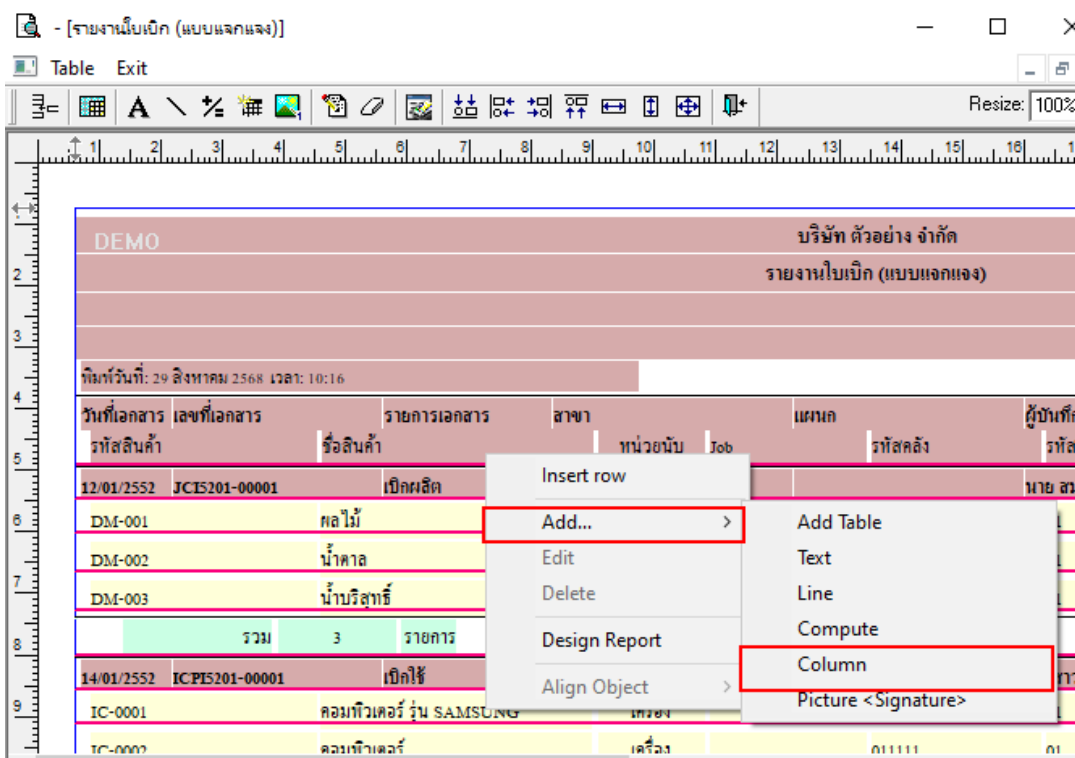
- [รายงานใบเบิก (แบบแจกแจง)]

Table Exit

Resize: 100%

DEMO
บริษัท ตัวอย่าง จำกัด
รายงานใบเบิก (แบบแจกแจง)

พิมพ์วันที่: 29 สิงหาคม 2568 เวลา: 10:16

วันที่เอกสาร เลขที่เอกสาร รายการเอกสาร สาขา แผนก ผู้บันทึก
รหัสสินค้า ชื่อสินค้า หน่วยนับ Job รหัสคลัง รหัส

12/01/2552 JCI5201-00001 เบิกผลิต นาย สม
DM-001 ผลไม้
DM-002 น้ำตาล
DM-003 น้ำบริสุทธิ์
รวม 3 รายการ
14/01/2552 ICPI5201-00001 เบิกใช้
IC-0001 คอมพิวเตอร์ รุ่น SAMSUNG เครื่อง
IC-0002 คอมพิวเตอร์ เครื่อง 011111 01

Insert row
Add...
Edit
Delete
Design Report
Align Object

Add Table
Text
Line
Compute
Column
Picture <Signature>